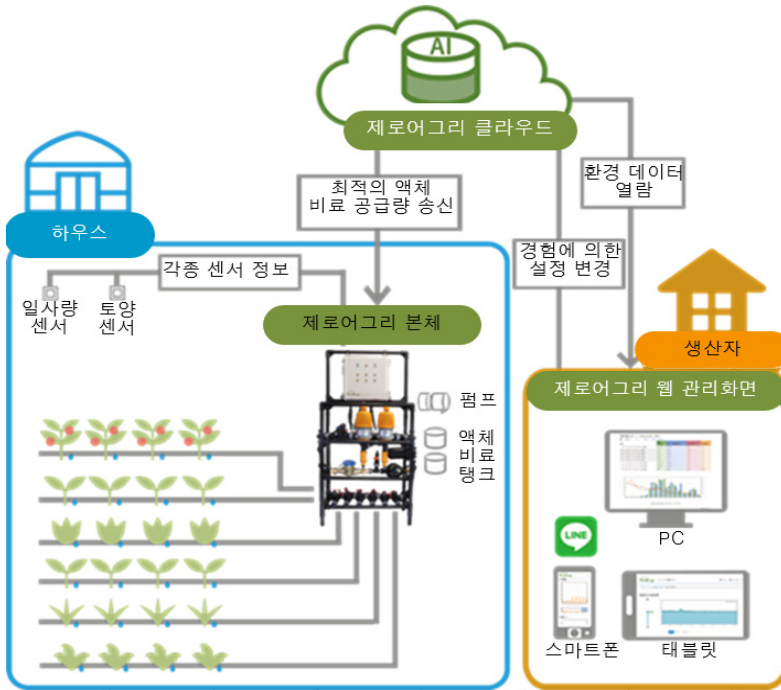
AI

제로어그리 클라우드

하우스

최적의 액체 비료 공급량 송신

환경 데이터 열람

경험에 의한 설정 변경

각종 센서 정보

일사량 센서

토양 센서

제로어그리 본체

생산자

제로어그리 웹 관리화면

펌프

액체 비료 탱크

LINE

PC

스마트폰

태블릿